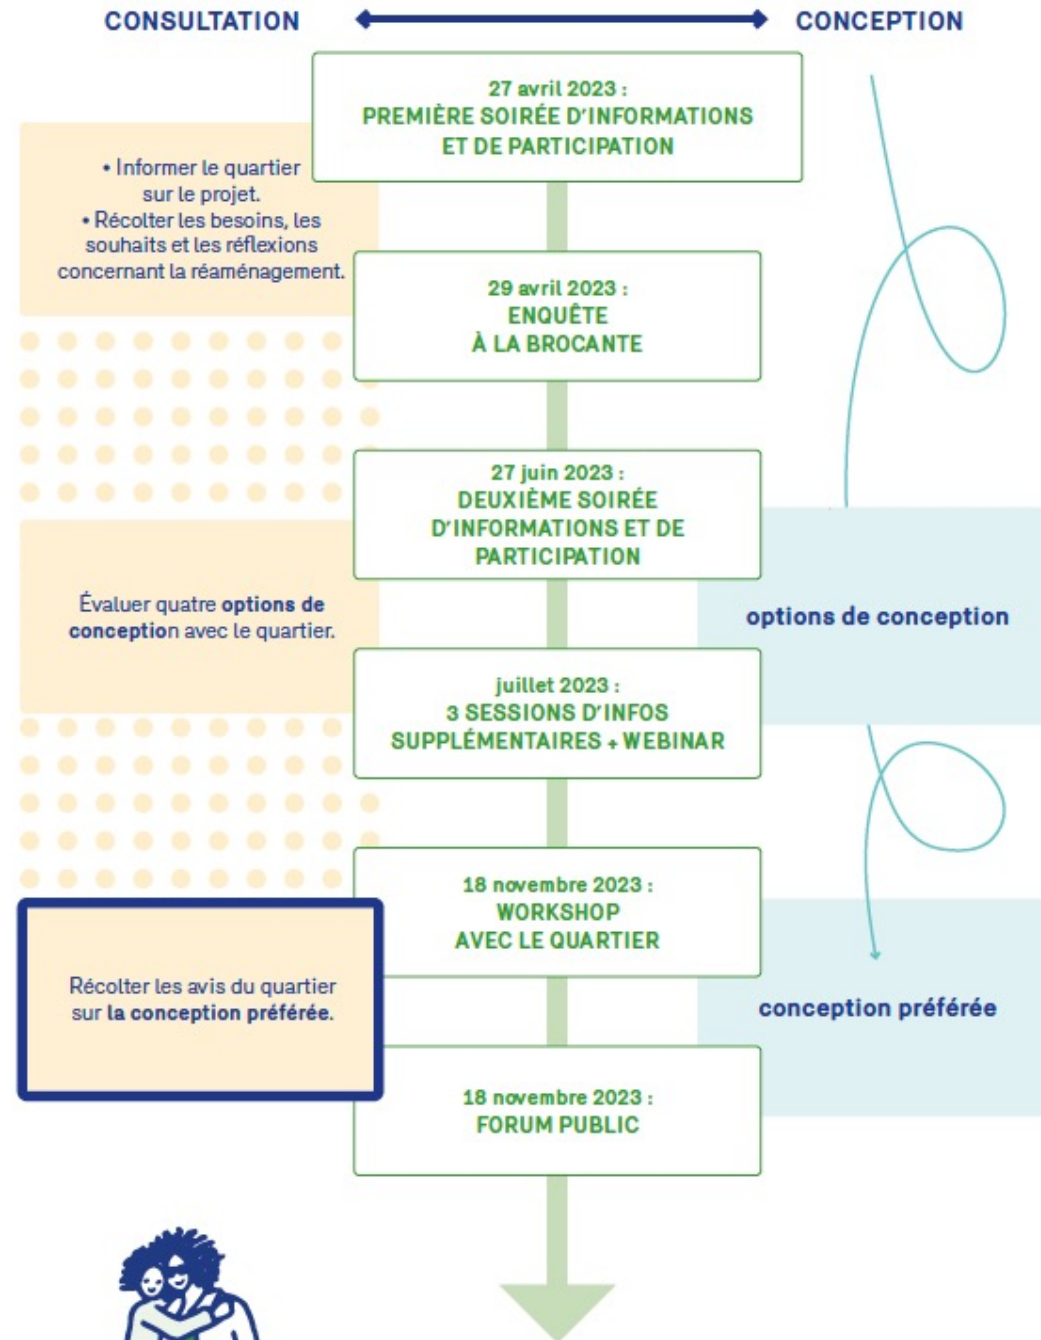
CONSULTATION

CONCEPTION

27 avril 2023 :
PREMIÈRE SOIRÉE D'INFORMATIONS ET DE PARTICIPATION

• Informer le quartier sur le projet.
• Récolter les besoins, les souhaits et les réflexions concernant la réaménagement.

29 avril 2023 :
ENQUÊTE À LA BROCANTE

27 juin 2023 :
DEUXIÈME SOIRÉE D'INFORMATIONS ET DE PARTICIPATION

Évaluer quatre options de conception avec le quartier.

options de conception

juillet 2023 :
3 SESSIONS D'INFOS SUPPLÉMENTAIRES + WEBINAR

18 novembre 2023 :
WORKSHOP AVEC LE QUARTIER

Récolter les avis du quartier sur la conception préférée.

conception préférée

18 novembre 2023 :
FORUM PUBLIC